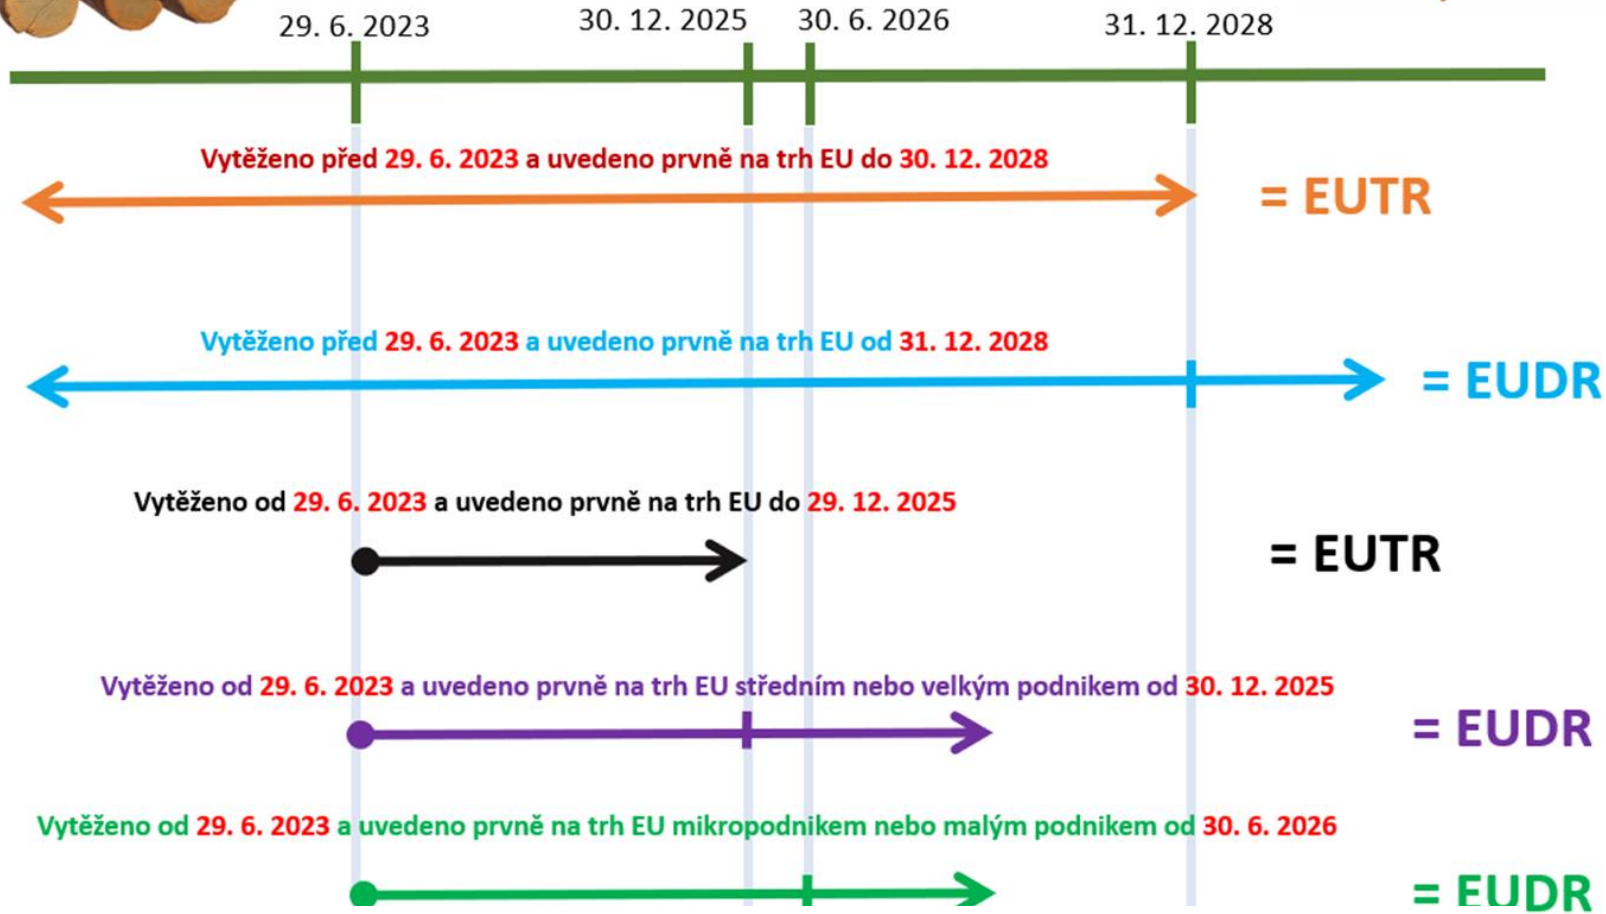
29. 6. 2023
30. 12. 2025
30. 6. 2026
31. 12. 2028

Vytěženo před 29. 6. 2023 a uvedeno prvně na trh EU do 30. 12. 2028

= EUTR

Vytěženo před 29. 6. 2023 a uvedeno prvně na trh EU od 31. 12. 2028

= EUDR

Vytěženo od 29. 6. 2023 a uvedeno prvně na trh EU do 29. 12. 2025

= EUTR

Vytěženo od 29. 6. 2023 a uvedeno prvně na trh EU středním nebo velkým podnikem od 30. 12. 2025

= EUDR

Vytěženo od 29. 6. 2023 a uvedeno prvně na trh EU mikropodnikem nebo malým podnikem od 30. 6. 2026

= EUDR